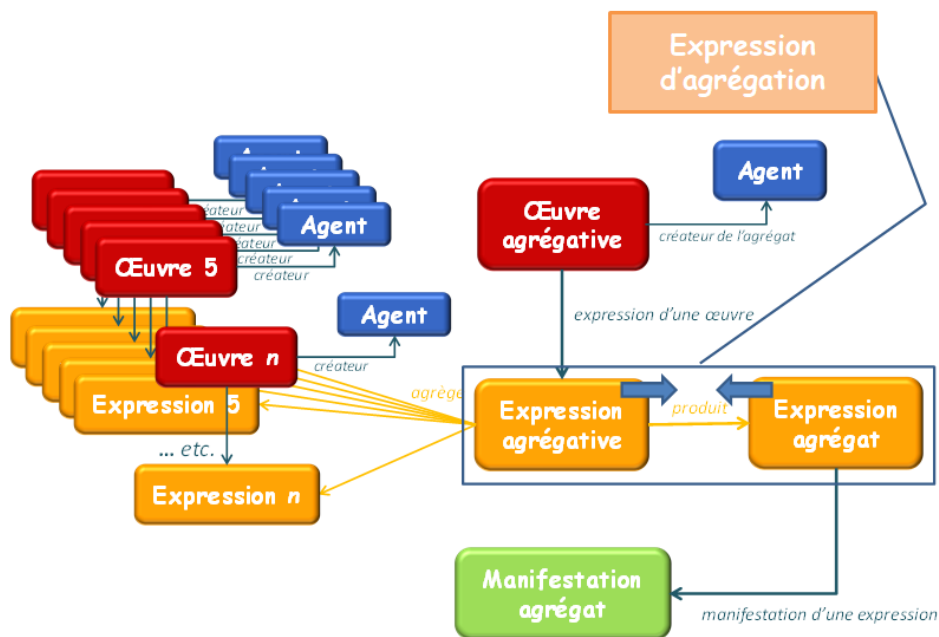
Expression d'agrégation

Agent

créateur
créateur
créateur
créateur
créateur

Agent

Œuvre 5

Agent

Œuvre $n$

créateur

Expression 5

... etc.

Expression $n$

agrège

Œuvre agrégative

Agent

créateur de l'agrégat

expression d'une œuvre

Expression agrégative

produit

Expression agrégat

Manifestation agrégat

manifestation d'une expression